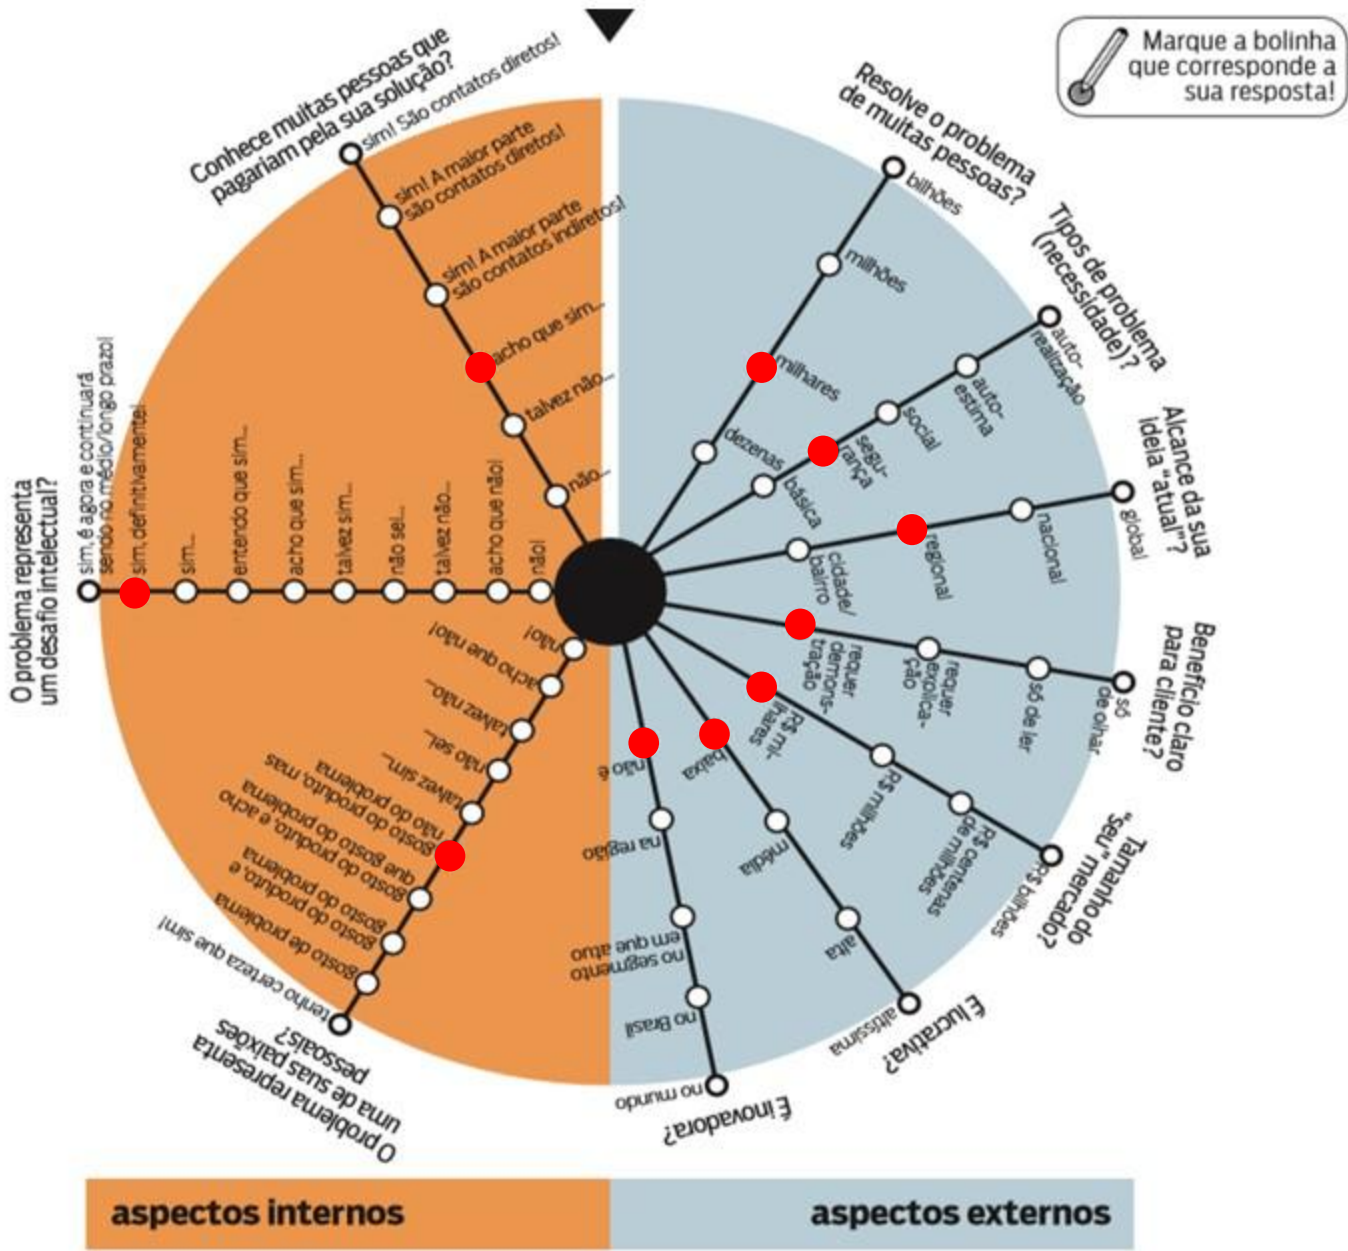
Marque a bolinha que corresponde a sua resposta!

Conhece muitas pessoas que pagariam pela sua solução?
sim! São contatos diretos!
sim! A maior parte são contatos diretos!
sim! A maior parte são contatos indiretos!
acho que sim...
talvez não...
não...

O problema representa um desafio intelectual?
sim, é agora e continuará sendo no médio/longo prazo!
sim, definitivamente!
sim...
entendo que sim...
acho que sim...
talvez sim...
não sei...
talvez não...
acho que não!
não!

O problema representa uma de suas paixões pessoais?
tenho certeza que sim!
gosto de problema
gosto do problema, e gosto do produto, e
gosto do produto, e acho que gosto do problema
gosto do produto, mas não do problema
talvez sim...
não sei...
talvez não...
acho que não
não!

Resolve o problema de muitas pessoas?
bilhões
milhões
milhares
dezenas

Tipos de problema (necessidade)?
auto-realização
auto-estima
social
segurança
básica

Alcance da sua ideia "atual"?
global
nacional
regional
cidade/bairro

Benefício claro para cliente?
só de olhar
só de ler
requer explicação
requer demonstração

Tamanho do "seu" mercado?
R$ bilhões
R$ centenas de milhões
R$ milhões
R$ milhares

É lucrativa?
altíssima
alta
média
baixa

É inovadora?
no mundo
no Brasil
no segmento em que atuo
na região
não é

aspectos internos
aspectos externos